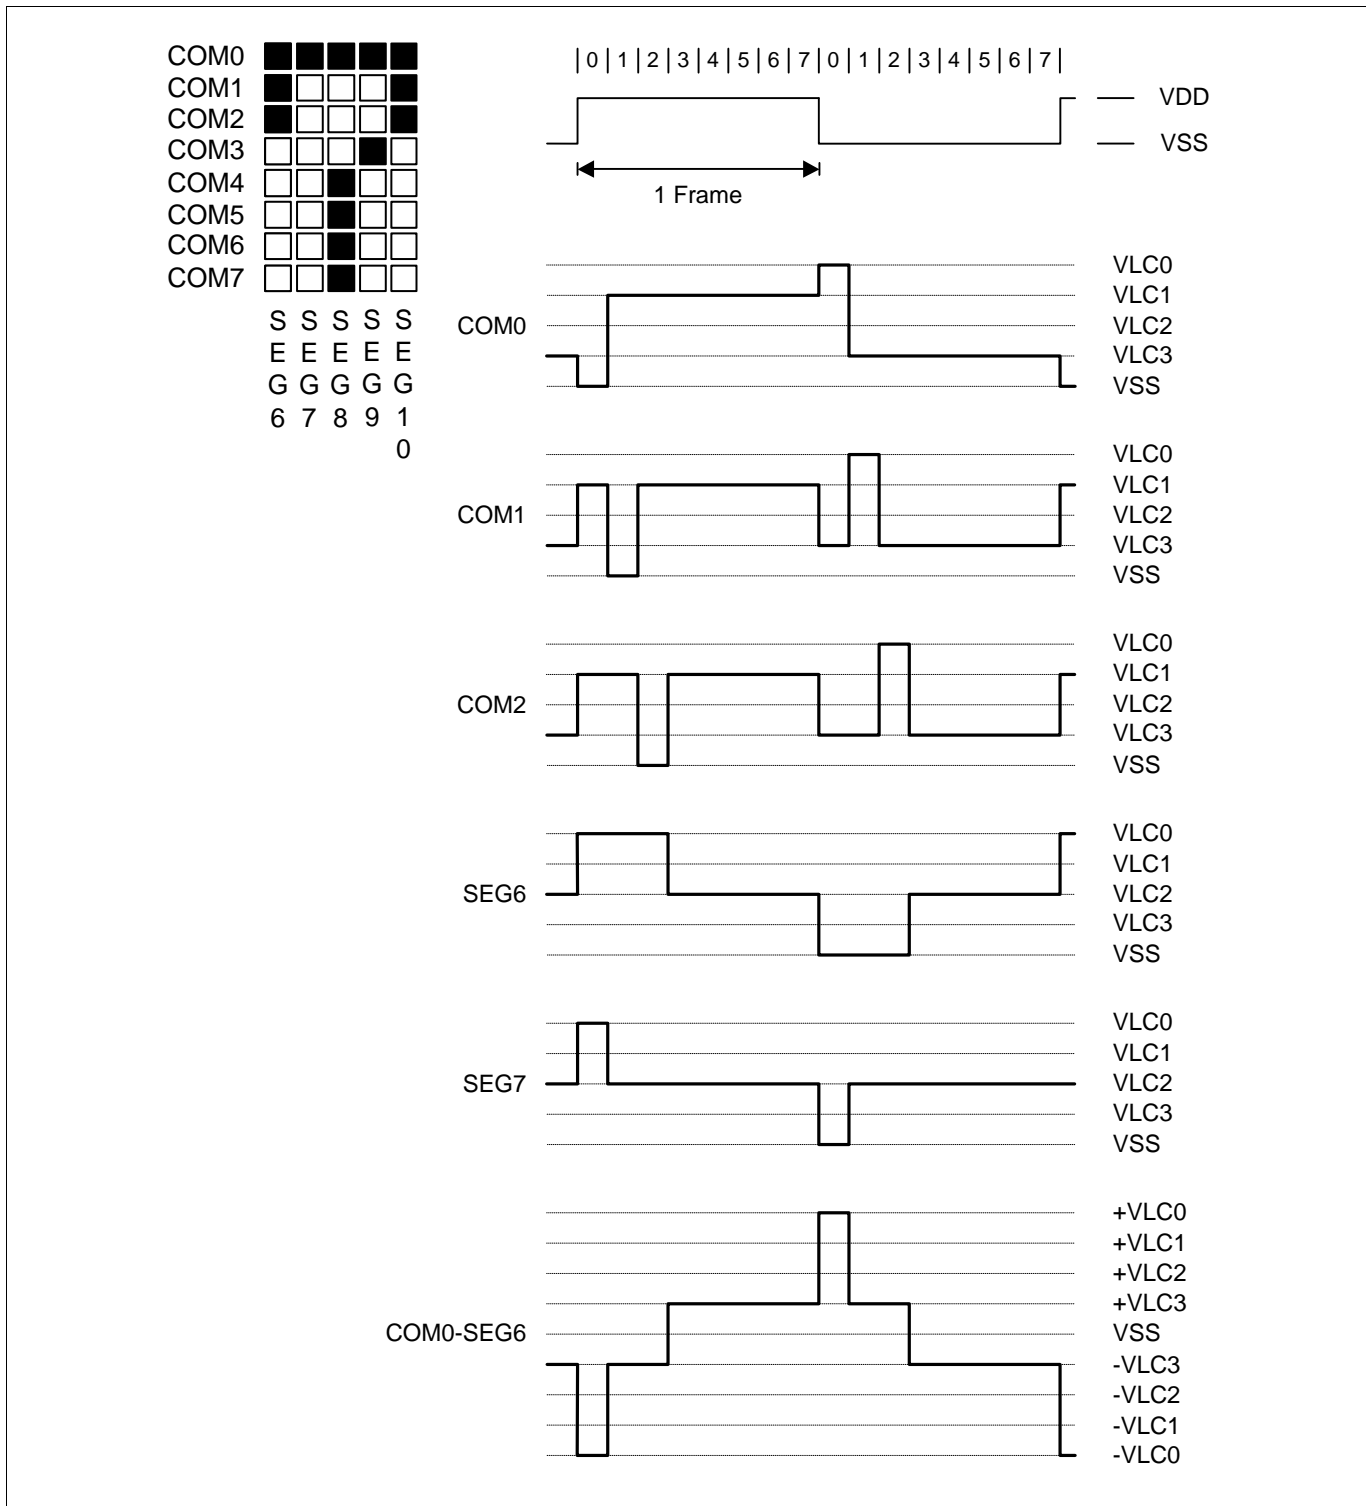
COM0
COM1
COM2
COM3
COM4
COM5
COM6
COM7

SEG6 SEG7 SEG8 SEG9 SEG10

| 0 | 1 | 2 | 3 | 4 | 5 | 6 | 7 | 0 | 1 | 2 | 3 | 4 | 5 | 6 | 7 |

VDD
VSS

1 Frame

COM0
VLC0
VLC1
VLC2
VLC3
VSS

COM1
VLC0
VLC1
VLC2
VLC3
VSS

COM2
VLC0
VLC1
VLC2
VLC3
VSS

SEG6
VLC0
VLC1
VLC2
VLC3
VSS

SEG7
VLC0
VLC1
VLC2
VLC3
VSS

COM0-SEG6
+VLC0
+VLC1
+VLC2
+VLC3
VSS
-VLC3
-VLC2
-VLC1
-VLC0